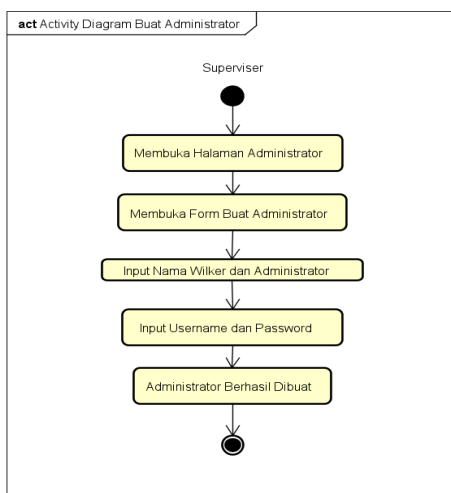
act Activity Diagram Buat Administrator

Superviser

Membuka Halaman Administrator

Membuka Form Buat Administrator

Input Nama Wilker dan Administrator

Input Username dan Password

Administrator Berhasil Dibuat